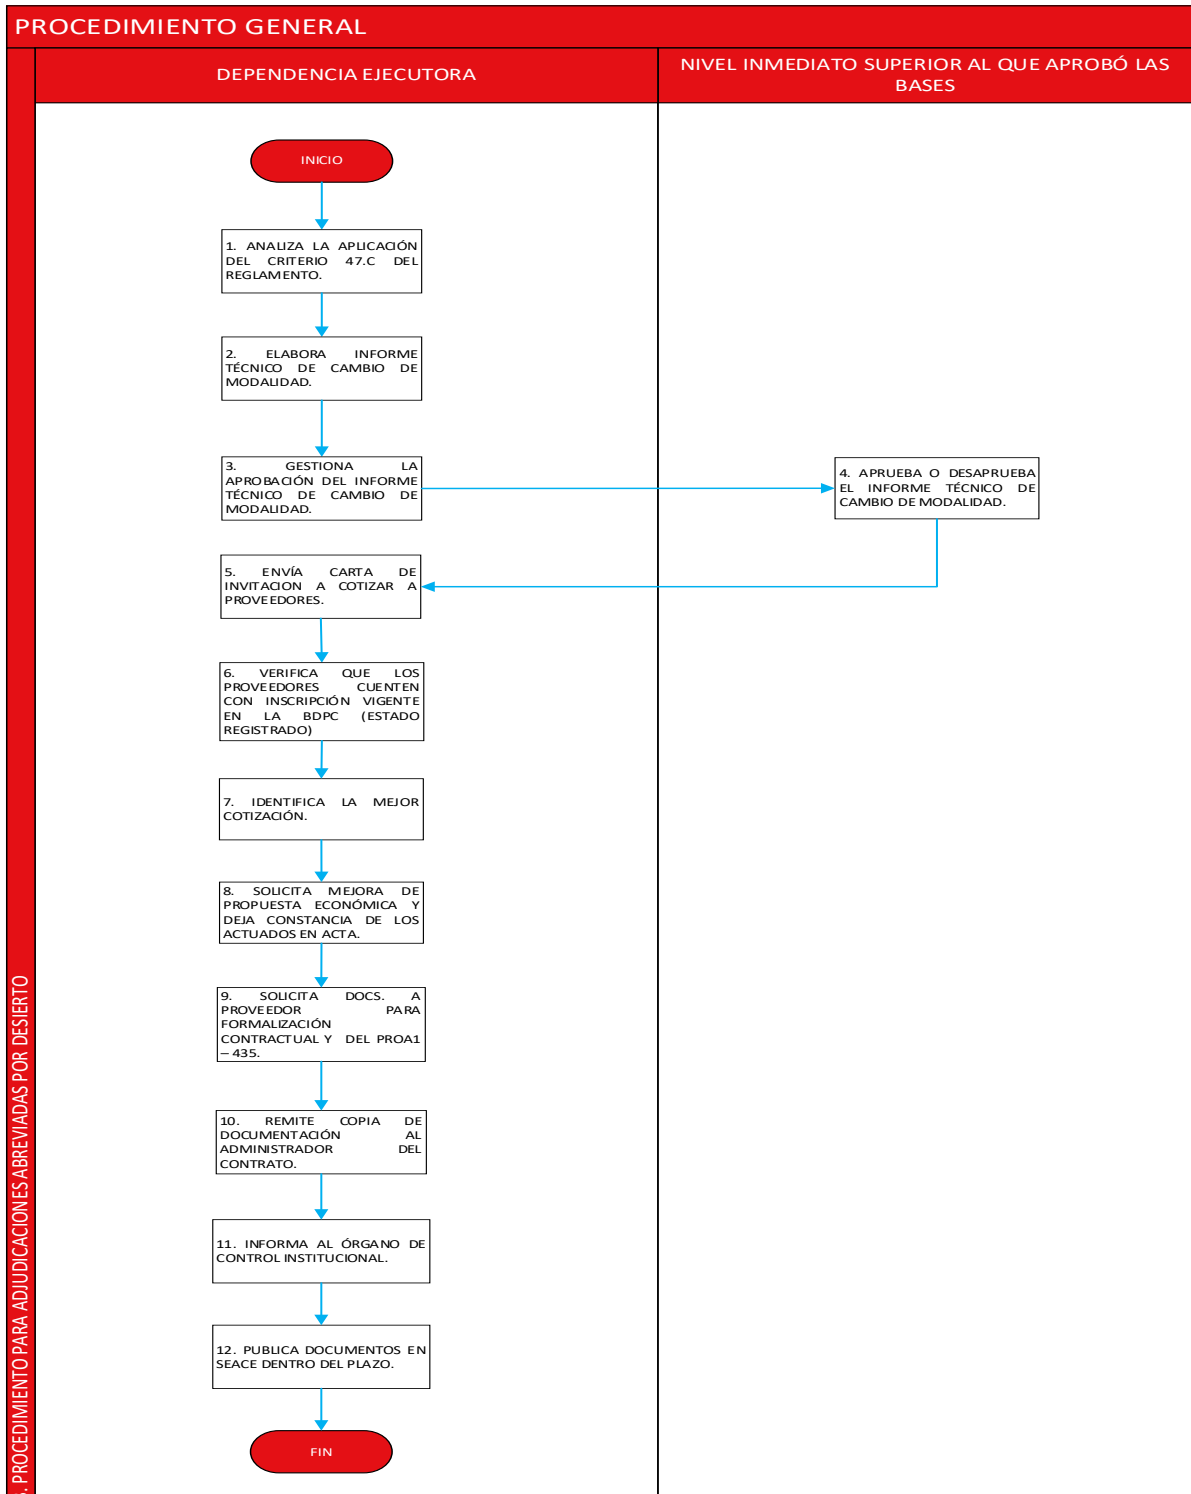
PROCEDIMIENTO GENERAL

DEPENDENCIA EJECUTORA

NIVEL INMEDIATO SUPERIOR AL QUE APROBÓ LAS BASES

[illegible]. PROCEDIMIENTO PARA ADJUDICACIONES ABREVIADAS POR DESIERTO

INICIO

1. ANALIZA LA APLICACIÓN DEL CRITERIO 47.C DEL REGLAMENTO.

2. ELABORA INFORME TÉCNICO DE CAMBIO DE MODALIDAD.

3. GESTIONA LA APROBACIÓN DEL INFORME TÉCNICO DE CAMBIO DE MODALIDAD.

4. APRUEBA O DESAPRUEBA EL INFORME TÉCNICO DE CAMBIO DE MODALIDAD.

5. ENVÍA CARTA DE INVITACION A COTIZAR A PROVEEDORES.

6. VERIFICA QUE LOS PROVEEDORES CUENTEN CON INSCRIPCIÓN VIGENTE EN LA BDPC (ESTADO REGISTRADO)

7. IDENTIFICA LA MEJOR COTIZACIÓN.

8. SOLICITA MEJORA DE PROPUESTA ECONÓMICA Y DEJA CONSTANCIA DE LOS ACTUADOS EN ACTA.

9. SOLICITA DOCS. A PROVEEDOR PARA FORMALIZACIÓN CONTRACTUAL Y DEL PROA1 – 435.

10. REMITE COPIA DE DOCUMENTACIÓN AL ADMINISTRADOR DEL CONTRATO.

11. INFORMA AL ÓRGANO DE CONTROL INSTITUCIONAL.

12. PUBLICA DOCUMENTOS EN SEACE DENTRO DEL PLAZO.

FIN